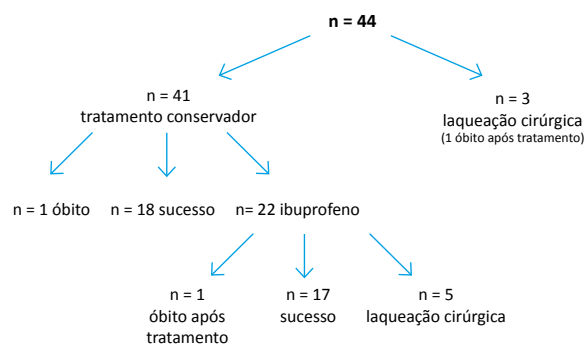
n = 44

n = 41
tratamento conservador

n = 3
laqueação cirúrgica
(1 óbito após tratamento)

n = 1 óbito

n = 18 sucesso

n= 22 ibuprofeno

n = 1
óbito após
tratamento

n = 17
sucesso

n = 5
laqueação cirúrgica